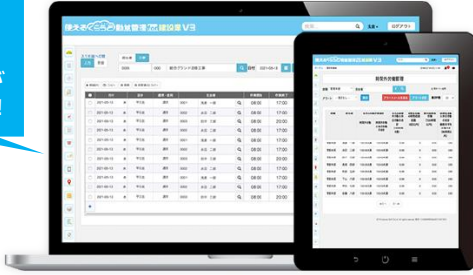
使えるくらうど勤怠管理 建設業V3

ログアウト

2021-03-12
2021-03-12
2021-03-12
2021-03-12
2021-03-12
2021-03-12
2021-03-12
2021-03-12

平日
平日
平日
平日
平日
平日
平日
平日

08:00
08:00
08:00
08:00
08:00
08:00
08:00
08:00

17:00
17:00
17:00
17:00
17:00
17:00
17:00
17:00

勤怠外労働管理